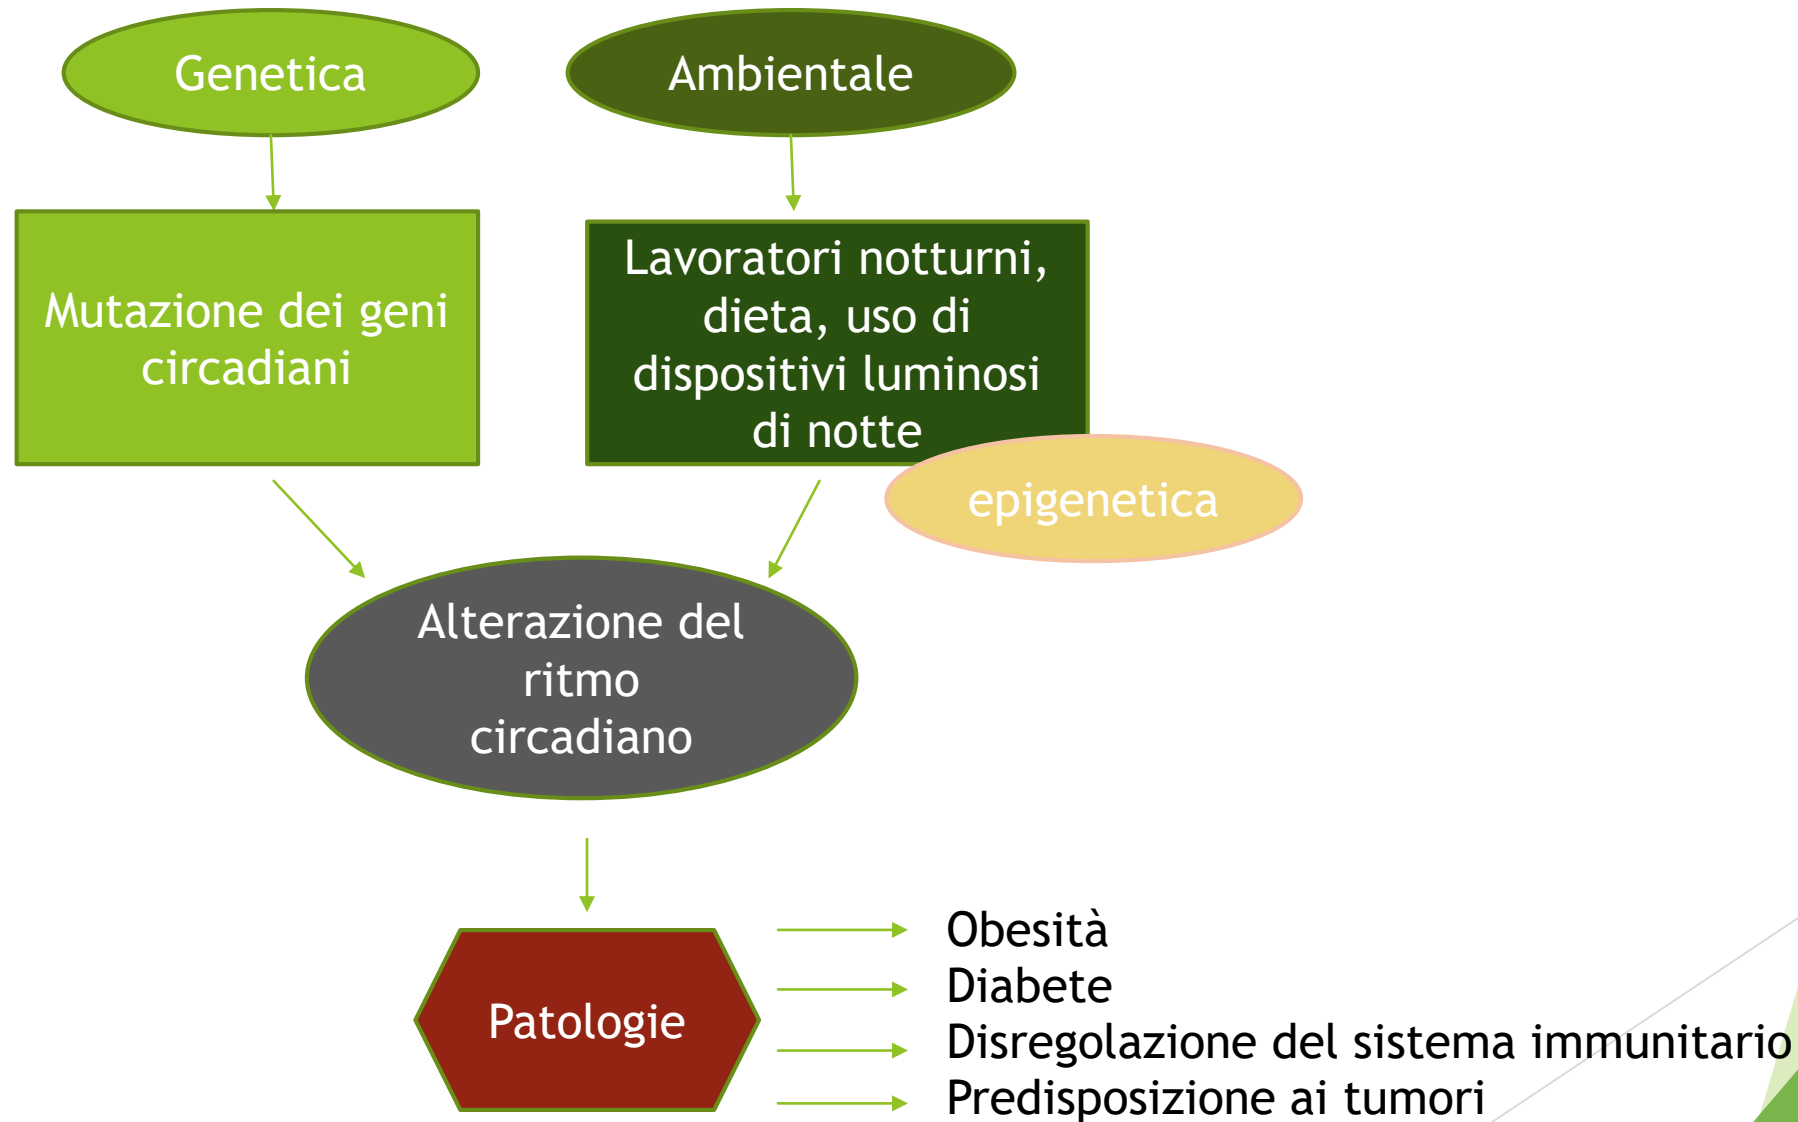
Genetica

Ambientale

Mutazione dei geni circadiani

Lavoratori notturni, dieta, uso di dispositivi luminosi di notte

epigenetica

Alterazione del ritmo circadiano

Patologie

Obesità
Diabete
Disregolazione del sistema immunitario
Predisposizione ai tumori